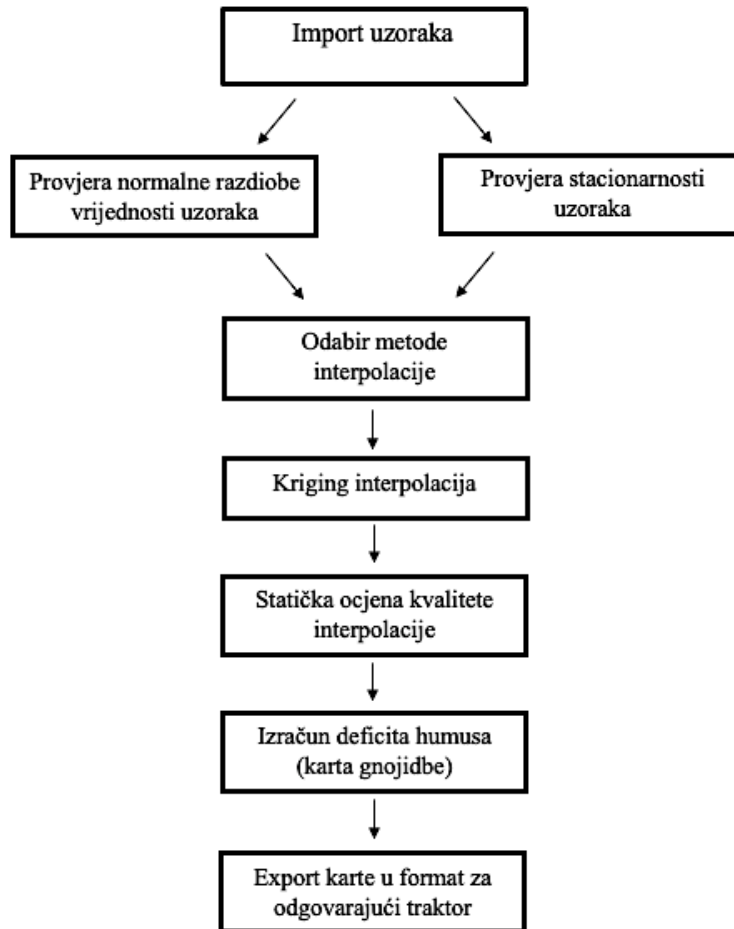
Import uzoraka

Provjera normalne razdiobe vrijednosti uzoraka

Provjera stacionarnosti uzoraka

Odabir metode interpolacije

Kriging interpolacija

Statička ocjena kvalitete interpolacije

Izračun deficita humusa (karta gnojidbe)

Export karte u format za odgovarajući traktor